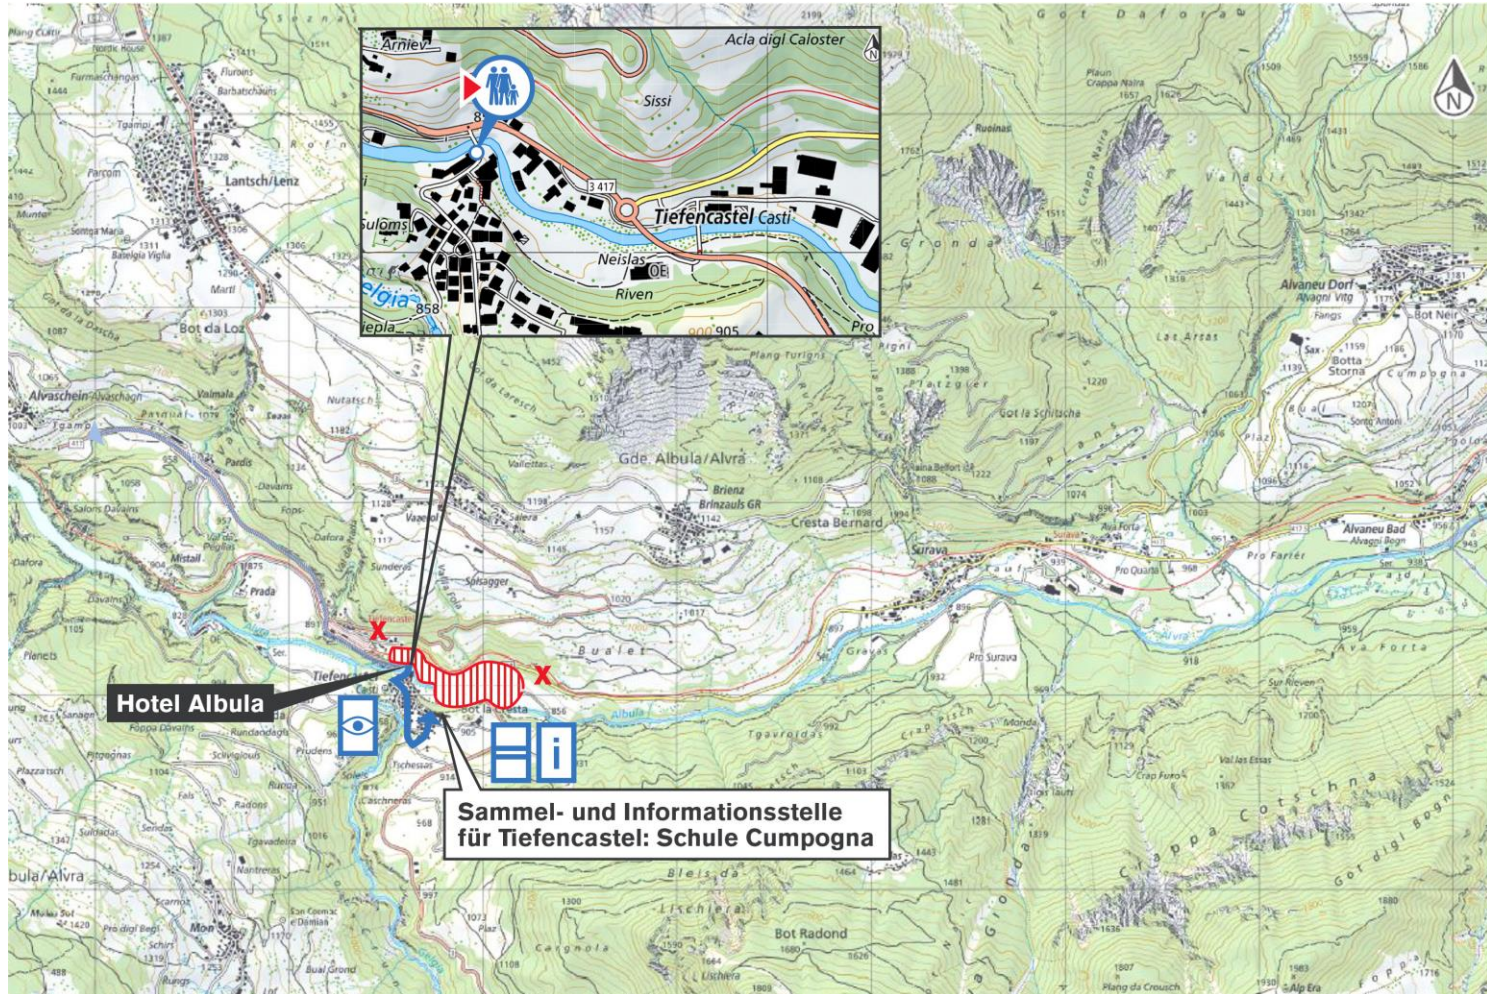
Arniev
Acla digl Caloster
Sissi
3 417
Tiefencastel Casti
Suloms
Neislas
OE
Riven
858
900 905
Pro

Lantsch/Lenz
Bot da Loz
Alvaschein
Gde. Albula/Alvra
Brienz
Brinzauls GR
Cresta Bernard
Surava
Alvaneu Dorf
Alvagni Vitg
Alvaneu Bad
Alvagni Bogn
Got da Schitscha
Bot la Cresta
Bot Radond
Prada
Mistail
Pardis
Valpaglia
Valbella
Sanagn
Las Artas
Plang Furigna
Grond a
Crappa Cotschna
Got digl Bogn
Bleis da
Lischiera
Carngnola
Mon
Prà Surava
Albula
Alvra
Tiefencastel
Tgavrordas

Hotel Albula

Sammel- und Informationsstelle für Tiefencastel: Schule Cumpogna